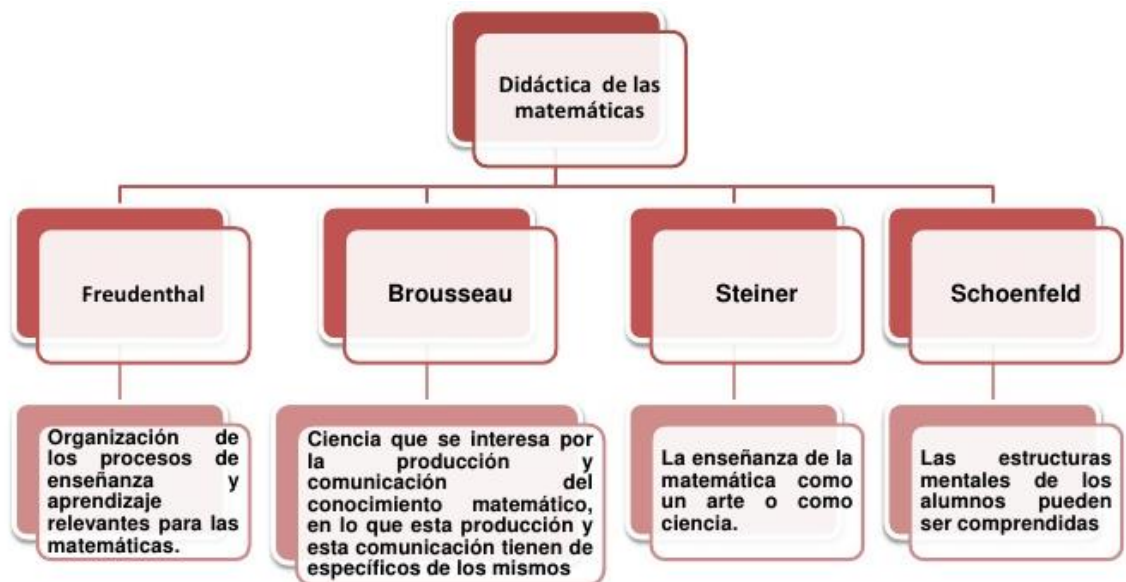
Didáctica de las matemáticas

Freudenthal

Brousseau

Steiner

Schoenfeld

Organización de los procesos de enseñanza y aprendizaje relevantes para las matemáticas.

Ciencia que se interesa por la producción y comunicación del conocimiento matemático, en lo que esta producción y esta comunicación tienen de específicos de los mismos

La enseñanza de la matemática como un arte o como ciencia.

Las estructuras mentales de los alumnos pueden ser comprendidas